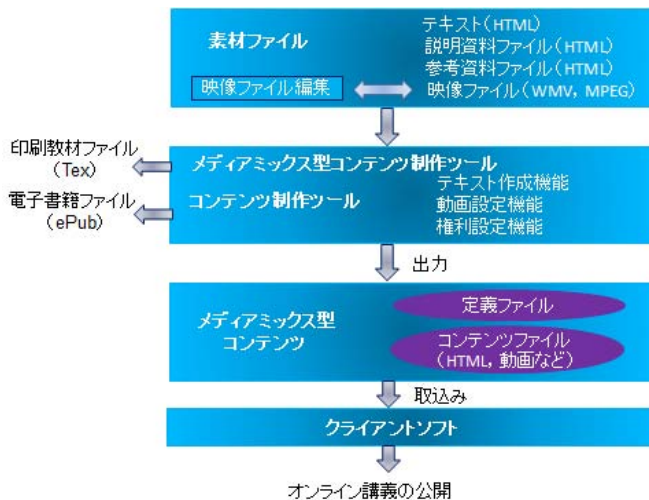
素材ファイル

テキスト（HTML）
説明資料ファイル（HTML）
参考資料ファイル（HTML）
映像ファイル（WMV，MPEG）

映像ファイル編集

印刷教材ファイル（Tex）

電子書籍ファイル（ePub）

メディアミックス型コンテンツ制作ツール

コンテンツ制作ツール

テキスト作成機能
動画設定機能
権利設定機能

出力

メディアミックス型コンテンツ

定義ファイル

コンテンツファイル（HTML，動画など）

取込み

クライアントソフト

オンライン講義の公開